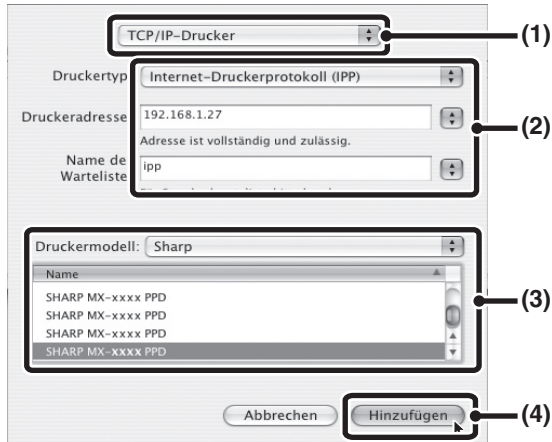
TCP/IP-Drucker

(1)

Druckertyp Internet-Druckerprotokoll (IPP)

Druckeradresse 192.168.1.27

Adresse ist vollständig und zulässig.

Name de Warteliste ipp

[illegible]

(2)

Druckermodell: Sharp

Name

SHARP MX-xxxx PPD
SHARP MX-xxxx PPD
SHARP MX-xxxx PPD
SHARP MX-xxxx PPD

(3)

Abbrechen

Hinzufügen

(4)